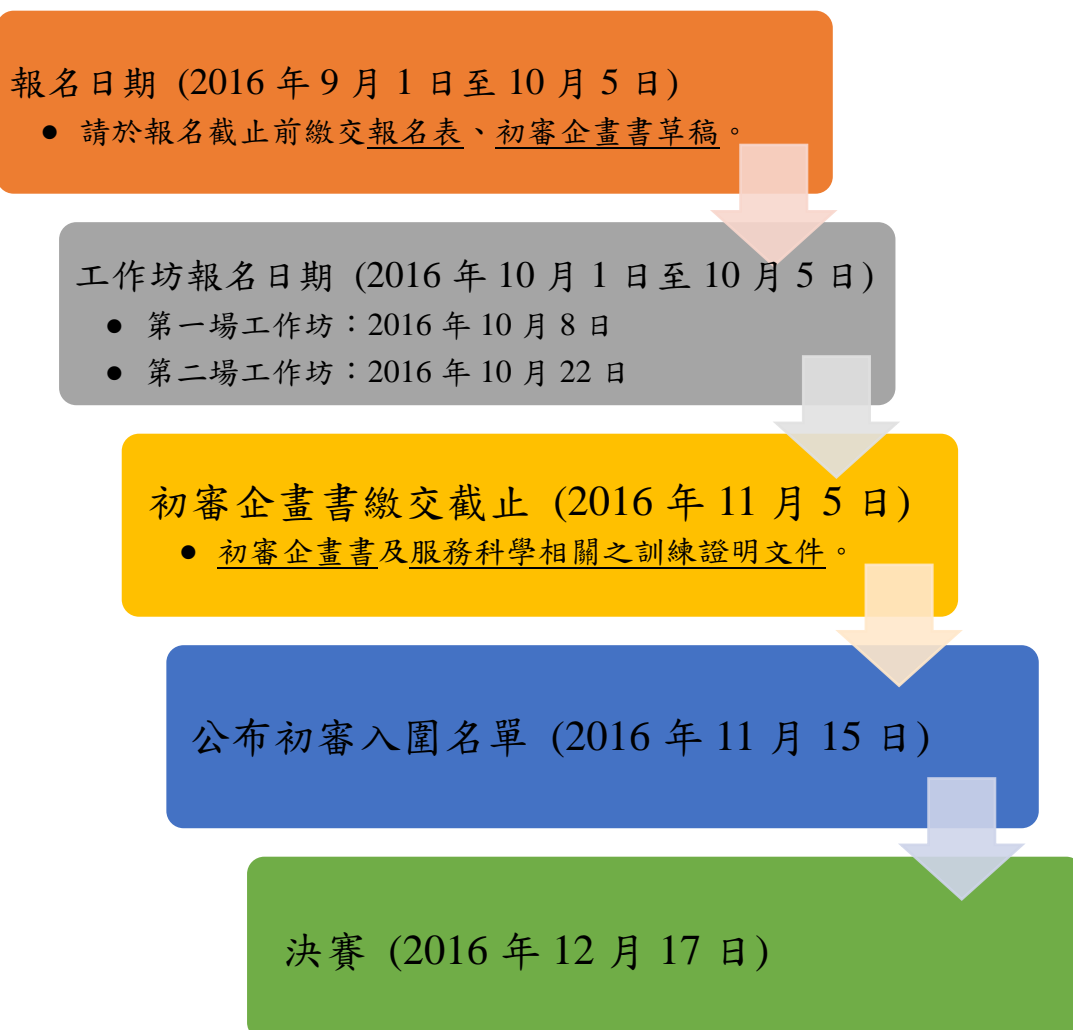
報名日期 (2016 年 9 月 1 日至 10 月 5 日)

● 請於報名截止前繳交報名表、初審企畫書草稿。

工作坊報名日期 (2016 年 10 月 1 日至 10 月 5 日)

● 第一場工作坊：2016 年 10 月 8 日
● 第二場工作坊：2016 年 10 月 22 日

初審企畫書繳交截止 (2016 年 11 月 5 日)

● 初審企畫書及服務科學相關之訓練證明文件。

公布初審入圍名單 (2016 年 11 月 15 日)

決賽 (2016 年 12 月 17 日)